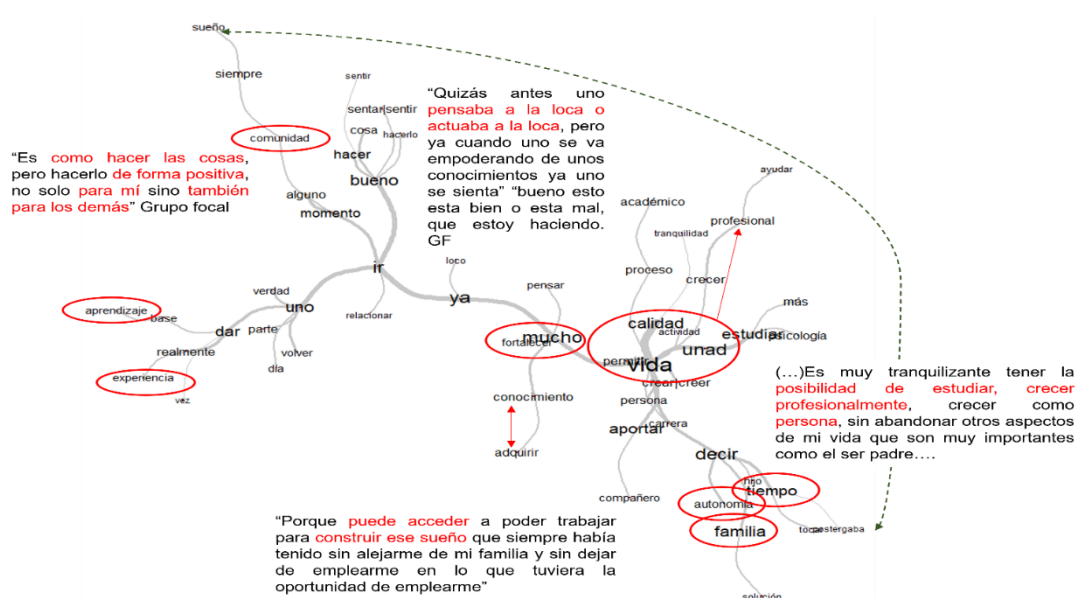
sueño

siempre

comunidad

"Es como hacer las cosas, pero hacerlo de forma positiva, no solo para mí sino también para los demás" Grupo focal

sentir

sentar|sentir

cosa

hacerlo

hacer

bueno

alguno

momento

"Quizás antes uno pensaba a la loca o actuaba a la loca, pero ya cuando uno se va empoderando de unos conocimientos ya uno se sienta" "bueno esto esta bien o esta mal, que estoy haciendo. GF

loco

ir

ya

verdad

uno

aprendizaje

base

dar

parte

realmente

volver

día

experiencia

vez

relacionar

pensar

mucho

fortalecer

conocimiento

adquirir

académico

tranquilidad

proceso

crecer

ayudar

profesional

más

calidad

actividad

estudiar

psicología

unad

permitir

vida

crear|crear

persona

carrera

aportar

decir

hijo

tiempo

autonomía

familia

todo

postergaba

compañero

solución

(…)Es muy tranquilizante tener la posibilidad de estudiar, crecer profesionalmente, crecer como persona, sin abandonar otros aspectos de mi vida que son muy importantes como el ser padre….

"Porque puede acceder a poder trabajar para construir ese sueño que siempre había tenido sin alejarme de mi familia y sin dejar de emplearme en lo que tuviera la oportunidad de emplearme"